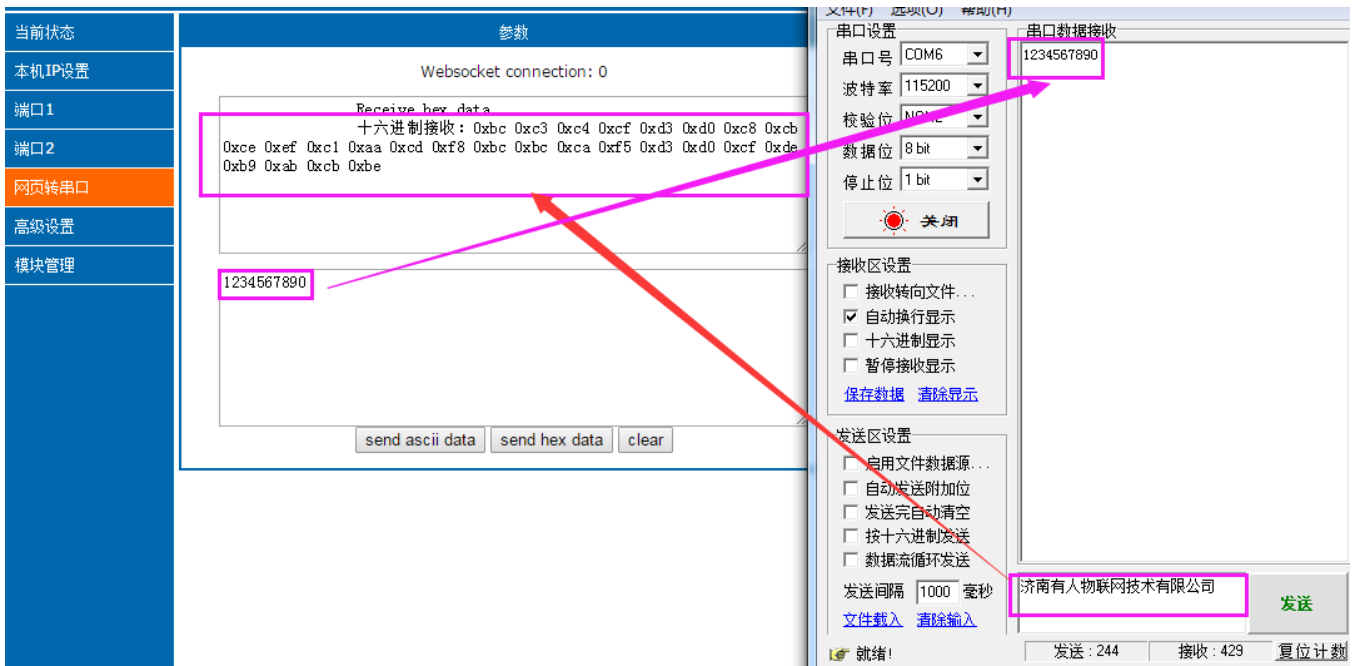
当前状态
本机IP设置
端口1
端口2
网页转串口
高级设置
模块管理

参数

Websocket connection: 0

Receive hex data
十六进制接收: 0xbc 0xc3 0xc4 0xcf 0xd3 0xd0 0xc8 0xcb 0xce 0xef 0xc1 0xaa 0xcd 0xf8 0xbc 0xbc 0xca 0xf5 0xd3 0xd0 0xcf 0xde 0xb9 0xab 0xcb 0xbe

1234567890

send ascii data send hex data clear

文件(F) 选项(O) 帮助(H)

串口设置
串口号 COM6
波特率 115200
校验位 NONE
数据位 8 bit
停止位 1 bit
关闭

接收区设置
接收转向文件...
自动换行显示
十六进制显示
暂停接收显示
保存数据 清除显示

发送区设置
启用文件数据源...
自动发送附加位
发送完自动清空
按十六进制发送
数据流循环发送
发送间隔 1000 毫秒
文件载入 清除输入

串口数据接收
1234567890

济南有人物联网技术有限公司

发送

就绪! 发送 : 244 接收 : 429 复位计数